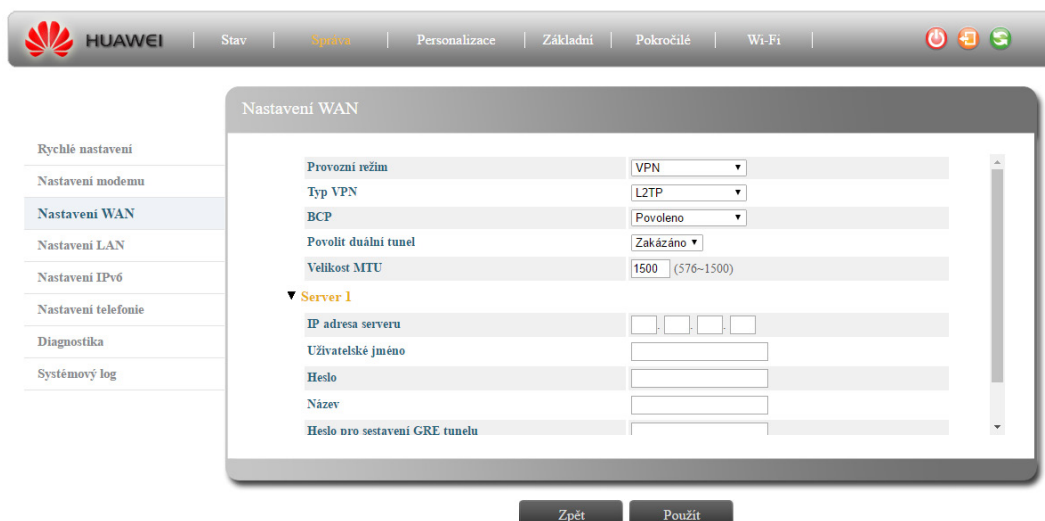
HUAWEI | Stav | Správa | Personalizace | Základní | Pokročilé | Wi-Fi |

Nastavení WAN

Rychlé nastavení
Nastavení modemu
Nastavení WAN
Nastavení LAN
Nastavení IPv6
Nastavení telefonie
Diagnostika
Systémový log

| | |
|---|---|
| Provozní režim | VPN |
| Typ VPN | L2TP |
| BCP | Povoleno |
| Povolit duální tunel | Zakázáno |
| Velikost MTU | 1500 (576~1500) |

▼ Server 1

| | |
|---|---|
| IP adresa serveru | . . . |
| Uživatelské jméno | |
| Heslo | |
| Název | |
| Heslo pro sestavení GRE tunelu | |

Zpět Použít